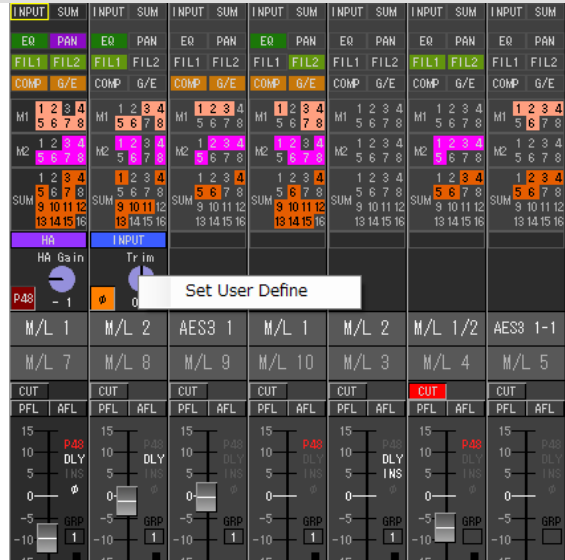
INPUT SUM | INPUT SUM | INPUT SUM | INPUT SUM | INPUT SUM | INPUT SUM | INPUT SUM

EQ PAN | EQ PAN | EQ PAN | EQ PAN | EQ PAN | EQ PAN | EQ PAN

FIL1 FIL2 | FIL1 FIL2 | FIL1 FIL2 | FIL1 FIL2 | FIL1 FIL2 | FIL1 FIL2 | FIL1 FIL2

COMP G/E | COMP G/E | COMP G/E | COMP G/E | COMP G/E | COMP G/E | COMP G/E

M1 1 2 3 4 5 6 7 8 | M1 1 2 3 4 5 6 7 8 | M1 1 2 3 4 5 6 7 8 | M1 1 2 3 4 5 6 7 8 | M1 1 2 3 4 5 6 7 8 | M1 1 2 3 4 5 6 7 8 | M1 1 2 3 4 5 6 7 8

M2 1 2 3 4 5 6 7 8 | M2 1 2 3 4 5 6 7 8 | M2 1 2 3 4 5 6 7 8 | M2 1 2 3 4 5 6 7 8 | M2 1 2 3 4 5 6 7 8 | M2 1 2 3 4 5 6 7 8 | M2 1 2 3 4 5 6 7 8

SUM 1 2 3 4 5 6 7 8 9 10 11 12 13 14 15 16 | SUM 1 2 3 4 5 6 7 8 9 10 11 12 13 14 15 16 | SUM 1 2 3 4 5 6 7 8 9 10 11 12 13 14 15 16 | SUM 1 2 3 4 5 6 7 8 9 10 11 12 13 14 15 16 | SUM 1 2 3 4 5 6 7 8 9 10 11 12 13 14 15 16 | SUM 1 2 3 4 5 6 7 8 9 10 11 12 13 14 15 16 | SUM 1 2 3 4 5 6 7 8 9 10 11 12 13 14 15 16

HA | INPUT

HA Gain | Trim

P48 - 1 | ø 0

Set User Define

M/L 1 | M/L 2 | AES3 1 | M/L 1 | M/L 2 | M/L 1/2 | AES3 1-1

M/L 7 | M/L 8 | M/L 9 | M/L 10 | M/L 3 | M/L 4 | M/L 5

CUT | CUT | CUT | CUT | CUT | CUT | CUT

PFL AFL | PFL AFL | PFL AFL | PFL AFL | PFL AFL | PFL AFL | PFL AFL

15 10 5 0 -5 -10 | P48 DLY INS ø | GRP 1

15 10 5 0 -5 -10 | P48 DLY INS ø | GRP 1

15 10 5 0 -5 -10 | P48 DLY INS ø | GRP 1

15 10 5 0 -5 -10 | P48 DLY INS ø | GRP 1

15 10 5 0 -5 -10 | P48 DLY INS ø | GRP 1

15 10 5 0 -5 -10 | P48 DLY INS ø | GRP 1

15 10 5 0 -5 -10 | P48 DLY INS ø | GRP